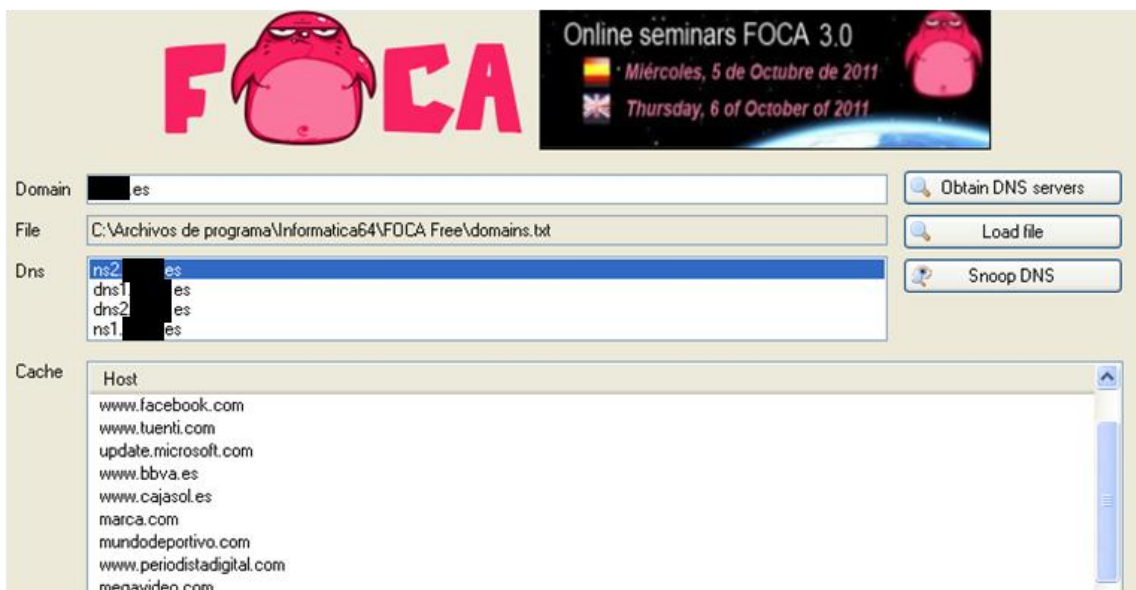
FOCA

Online seminars FOCA 3.0
Miércoles, 5 de Octubre de 2011
Thursday, 6 of October of 2011

Domain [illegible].es
Obtain DNS servers

File C:\Archivos de programa\Informatica64\FOCA Free\domains.txt
Load file

Dns ns2.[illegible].es
dns1.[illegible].es
dns2.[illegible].es
ns1.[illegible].es
Snoop DNS

Cache
| Host |
|---|
| www.facebook.com |
| www.tuenti.com |
| update.microsoft.com |
| www.bbva.es |
| www.cajasol.es |
| marca.com |
| mundodeportivo.com |
| www.periodistadigital.com |
| megavideo.com |